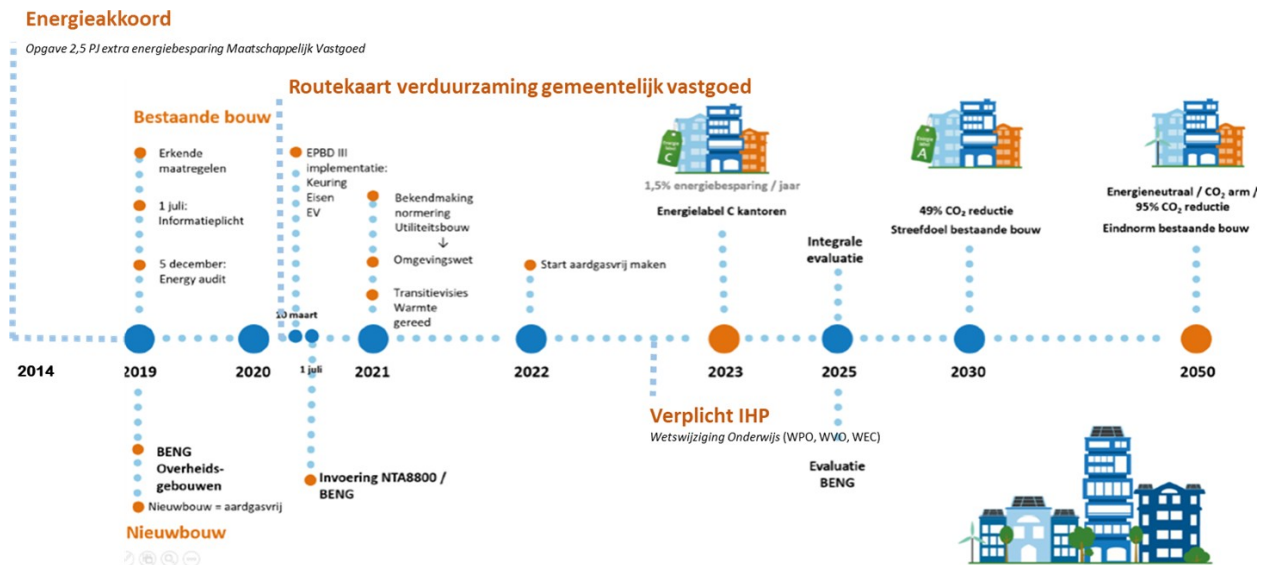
Energieakkoord

Opgave 2,5 PJ extra energiebesparing Maatschappelijk Vastgoed

Routekaart verduurzaming gemeentelijk vastgoed

Bestaande bouw

Erkende maatregelen

1 juli: Informatieplicht

5 december: Energy audit

EPBD III implementatie: Keuring Eisen EV

Bekendmaking normering Utiliteitsbouw
↓
Omgevingswet

Transitievisies Warmte gereed

Start aardgasvrij maken

C

1,5% energiebesparing / jaar

Energielabel C kantoren

Integrale evaluatie

A

49% $CO_2$ reductie
Streefdoel bestaande bouw

Energieneutraal / $CO_2$ arm / 95% $CO_2$ reductie
Eindnorm bestaande bouw

10 maart

2014 2019 2020 2021 2022 2023 2025 2030 2050

1 juli

Verplicht IHP
Wetswijziging Onderwijs (WPO, WVO, WEC)

BENG Overheids-gebouwen

Nieuwbouw = aardgasvrij

Invoering NTA8800 / BENG

Evaluatie BENG

Nieuwbouw